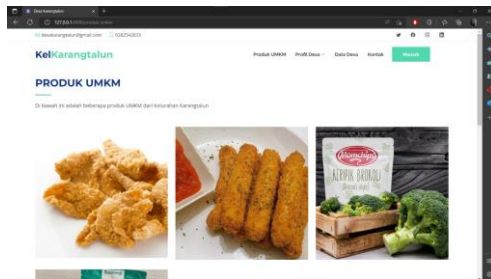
Desa Karangtalun
127.0.0.1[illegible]
desakarangtalun@gmail.com 0282543033
KelKarangtalun
Produk UMKM Profil Desa Data Desa Kontak Masuk
PRODUK UMKM
Di bawah ini adalah beberapa produk UMKM dari kelurahan Karangtalun
KERIPIK BROKOLI
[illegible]